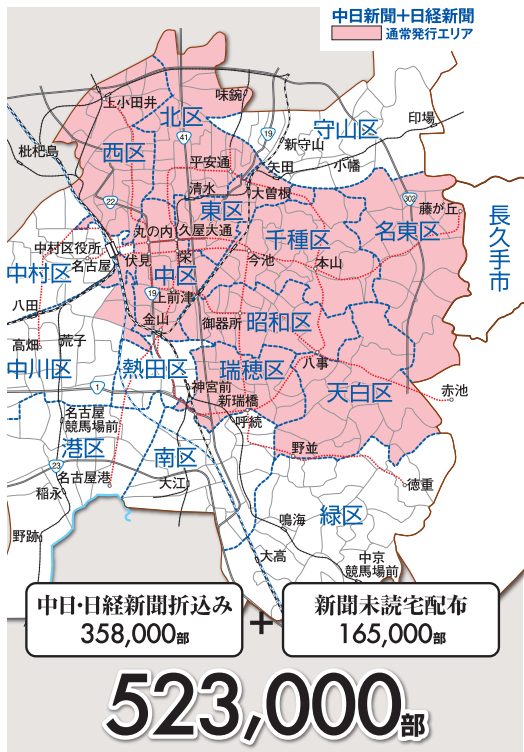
中日新聞+日経新聞
通常発行エリア

上小田井
味鋺
北区
守山区
印場
西区
新守山
枇杷島
平安通
矢田
小幡
清水
大曽根
藤が丘
長久手市
東区
名東区
千種区
丸の内
久屋大通
中村区役所
伏見
栄
今池
本山
中村区
名古屋
中区
八田
上前津
昭和区
高畑
荒子
金山
御器所
中川区
熱田区
瑞穂区
八事
天白区
神宮前
赤池
名古屋競馬場前
新瑞橋
呼続
港区
南区
野並
名古屋港
大江
徳重
稲永
緑区
鳴海
野跡
大高
中京競馬場前

中日・日経新聞折込み
358,000部
+
新聞未読宅配布
165,000部

523,000部